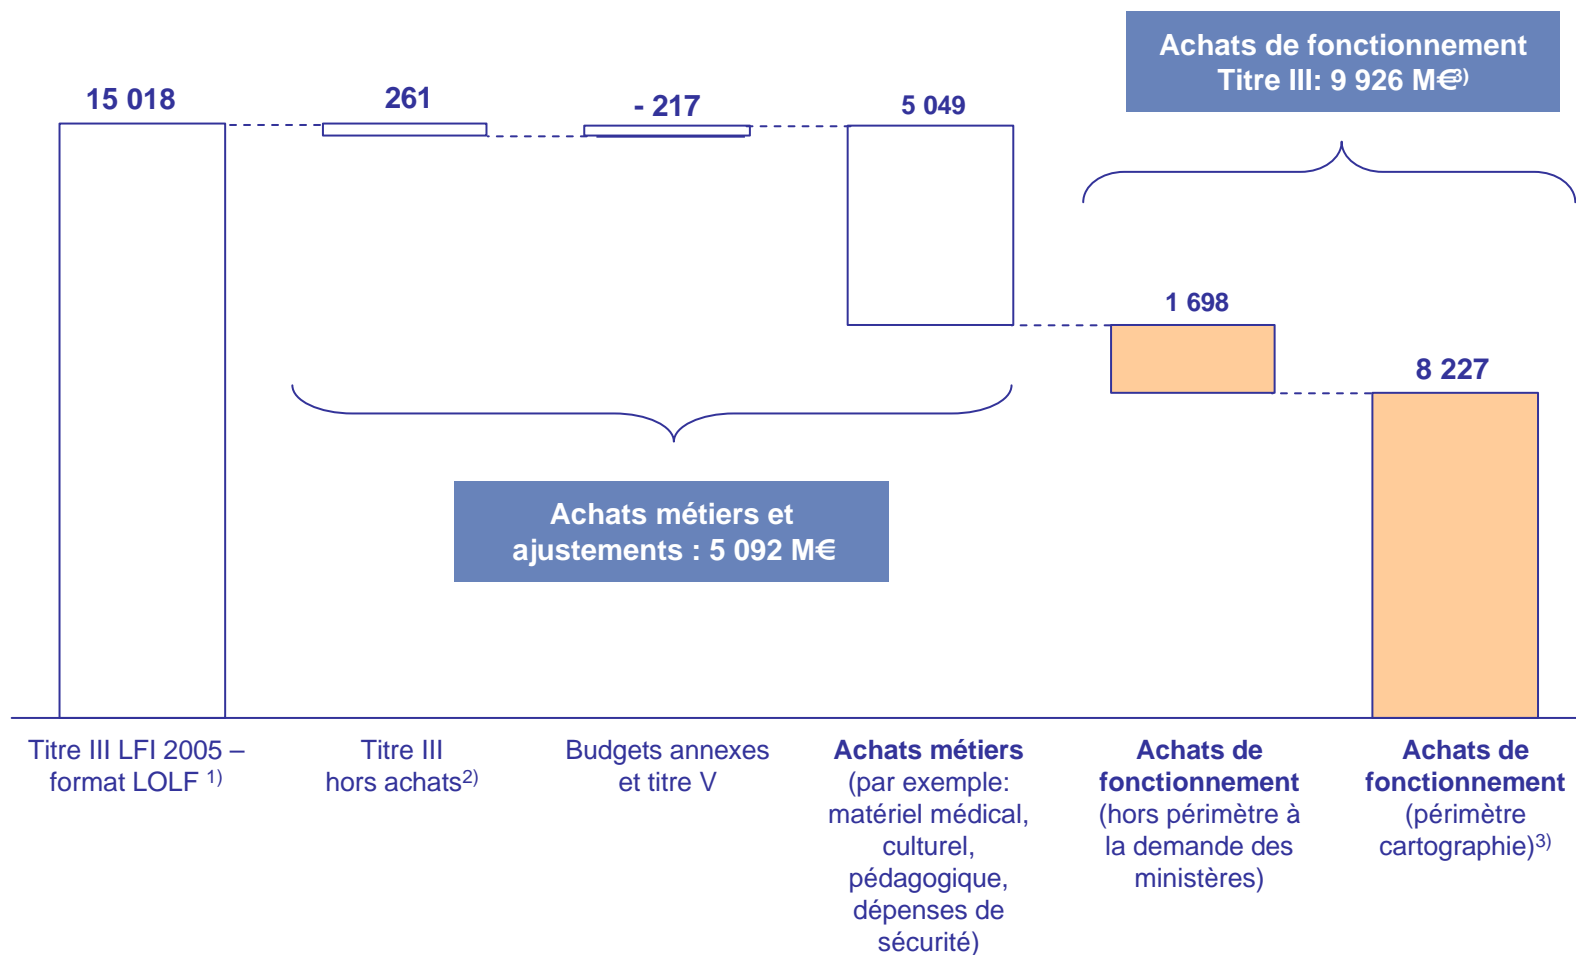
Achats de fonctionnement Titre III: 9 926 M€$^{3)}$

15 018

261

- 217

5 049

1 698

8 227

Achats métiers et ajustements : 5 092 M€

Titre III LFI 2005 – format LOLF $^{1)}$

Titre III hors achats$^{2)}$

Budgets annexes et titre V

**Achats métiers** (par exemple: matériel médical, culturel, pédagogique, dépenses de sécurité)

**Achats de fonctionnement** (hors périmètre à la demande des ministères)

**Achats de fonctionnement** (périmètre cartographie)$^{3)}$